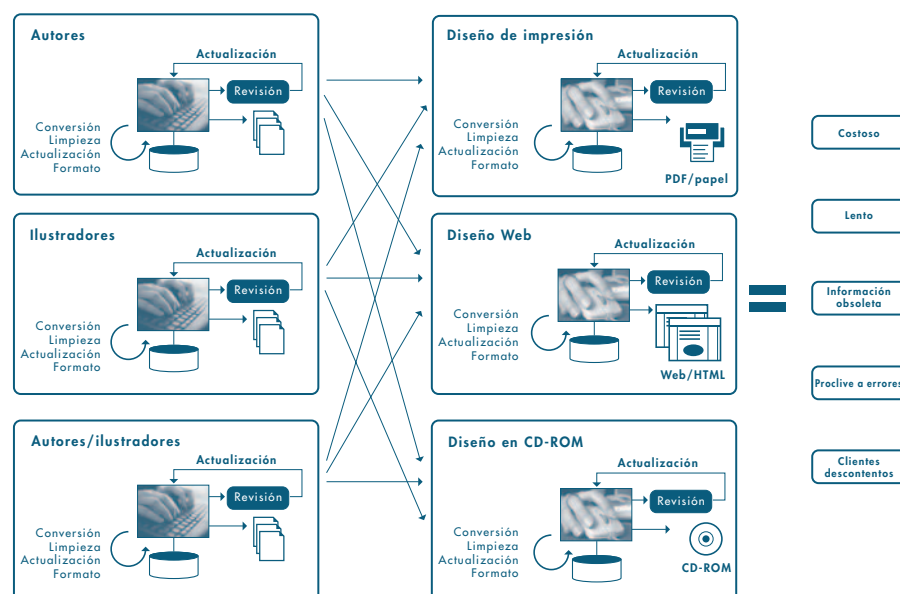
Autores

Actualización

Revisión

Conversión
Limpieza
Actualización
Formato

Ilustradores

Actualización

Revisión

Conversión
Limpieza
Actualización
Formato

Autores/ilustradores

Actualización

Revisión

Conversión
Limpieza
Actualización
Formato

Diseño de impresión

Actualización

Revisión

Conversión
Limpieza
Actualización
Formato

PDF/papel

Diseño Web

Actualización

Revisión

Conversión
Limpieza
Actualización
Formato

Web/HTML

Diseño en CD-ROM

Actualización

Revisión

Conversión
Limpieza
Actualización
Formato

CD-ROM

Costoso

Lento

Información obsoleta

Proclive a errores

Clientes descontentos